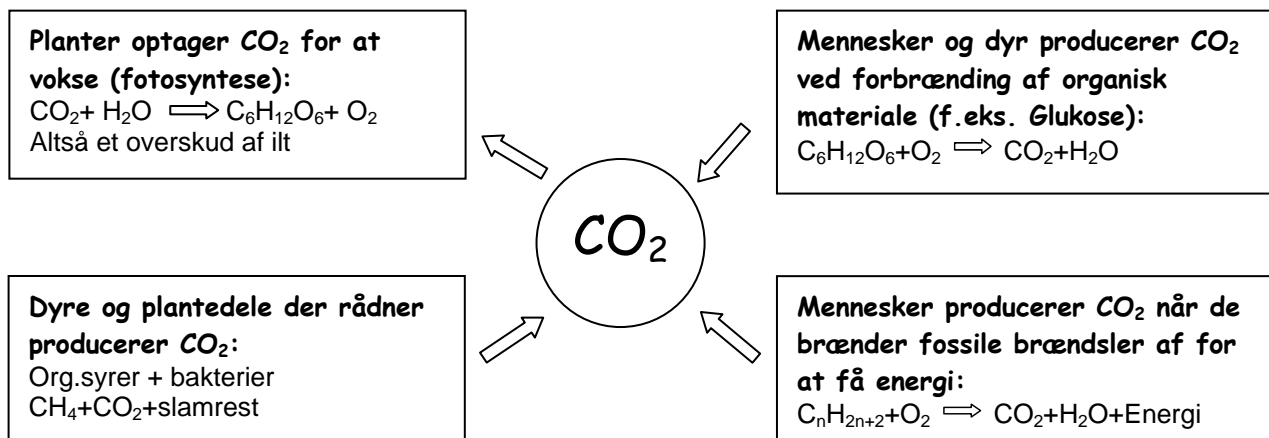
Planter optager $CO_2$ for at vokse (fotosyntese):
$CO_2$+ $H_2O$ $\Rightarrow$ $C_6H_{12}O_6$+ $O_2$
Altså et overskud af ilt

Mennesker og dyr producerer $CO_2$ ved forbrænding af organisk materiale (f.eks. Glukose):
$C_6H_{12}O_6$+$O_2$ $\Rightarrow$ $CO_2$+$H_2O$

$CO_2$

Dyre og plantedele der rådner producerer $CO_2$:
Org.syrer + bakterier
$CH_4$+$CO_2$+slamrest

Mennesker producerer $CO_2$ når de brænder fossile brændsler af for at få energi:
$C_nH_{2n+2}$+$O_2$ $\Rightarrow$ $CO_2$+$H_2O$+Energi